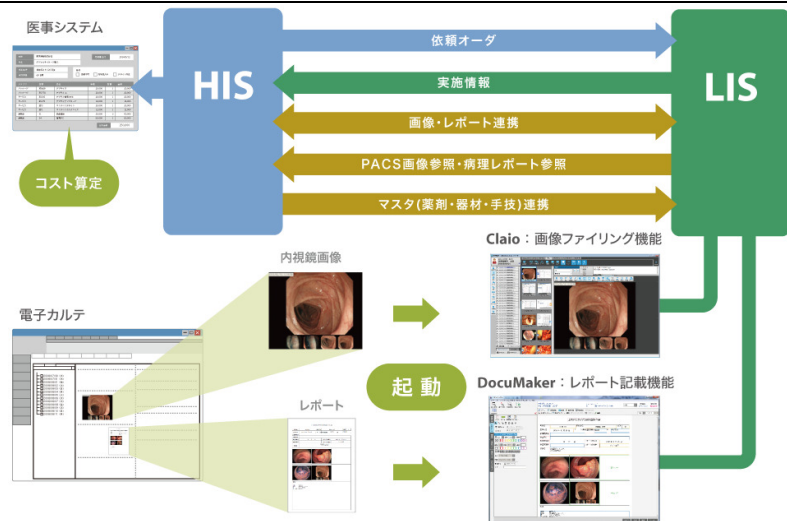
医事システム

コスト算定

HIS

LIS

依頼オーダ

実施情報

画像・レポート連携

PACS画像参照・病理レポート参照

マスタ(薬剤・器材・手技)連携

内視鏡画像

Claio：画像ファイリング機能

電子カルテ

起 動

レポート

DocuMaker：レポート記載機能